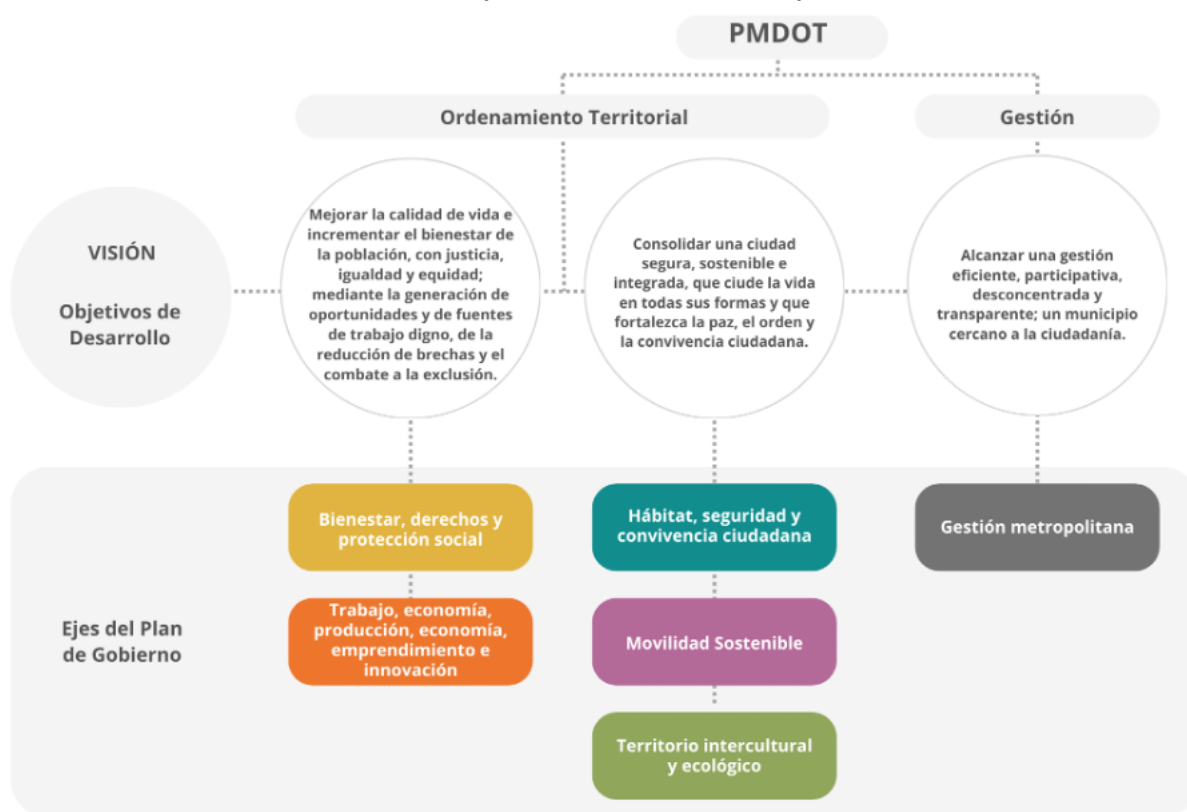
PMDOT

Ordenamiento Territorial

Gestión

VISIÓN

Objetivos de Desarrollo

Mejorar la calidad de vida e incrementar el bienestar de la población, con justicia, igualdad y equidad; mediante la generación de oportunidades y de fuentes de trabajo digno, de la reducción de brechas y el combate a la exclusión.

Consolidar una ciudad segura, sostenible e integrada, que ciude la vida en todas sus formas y que fortalezca la paz, el orden y la convivencia ciudadana.

Alcanzar una gestión eficiente, participativa, desconcentrada y transparente; un municipio cercano a la ciudadanía.

Ejes del Plan de Gobierno

Bienestar, derechos y protección social

Trabajo, economía, producción, economía, emprendimiento e innovación

Hábitat, seguridad y convivencia ciudadana

Movilidad Sostenible

Territorio intercultural y ecológico

Gestión metropolitana